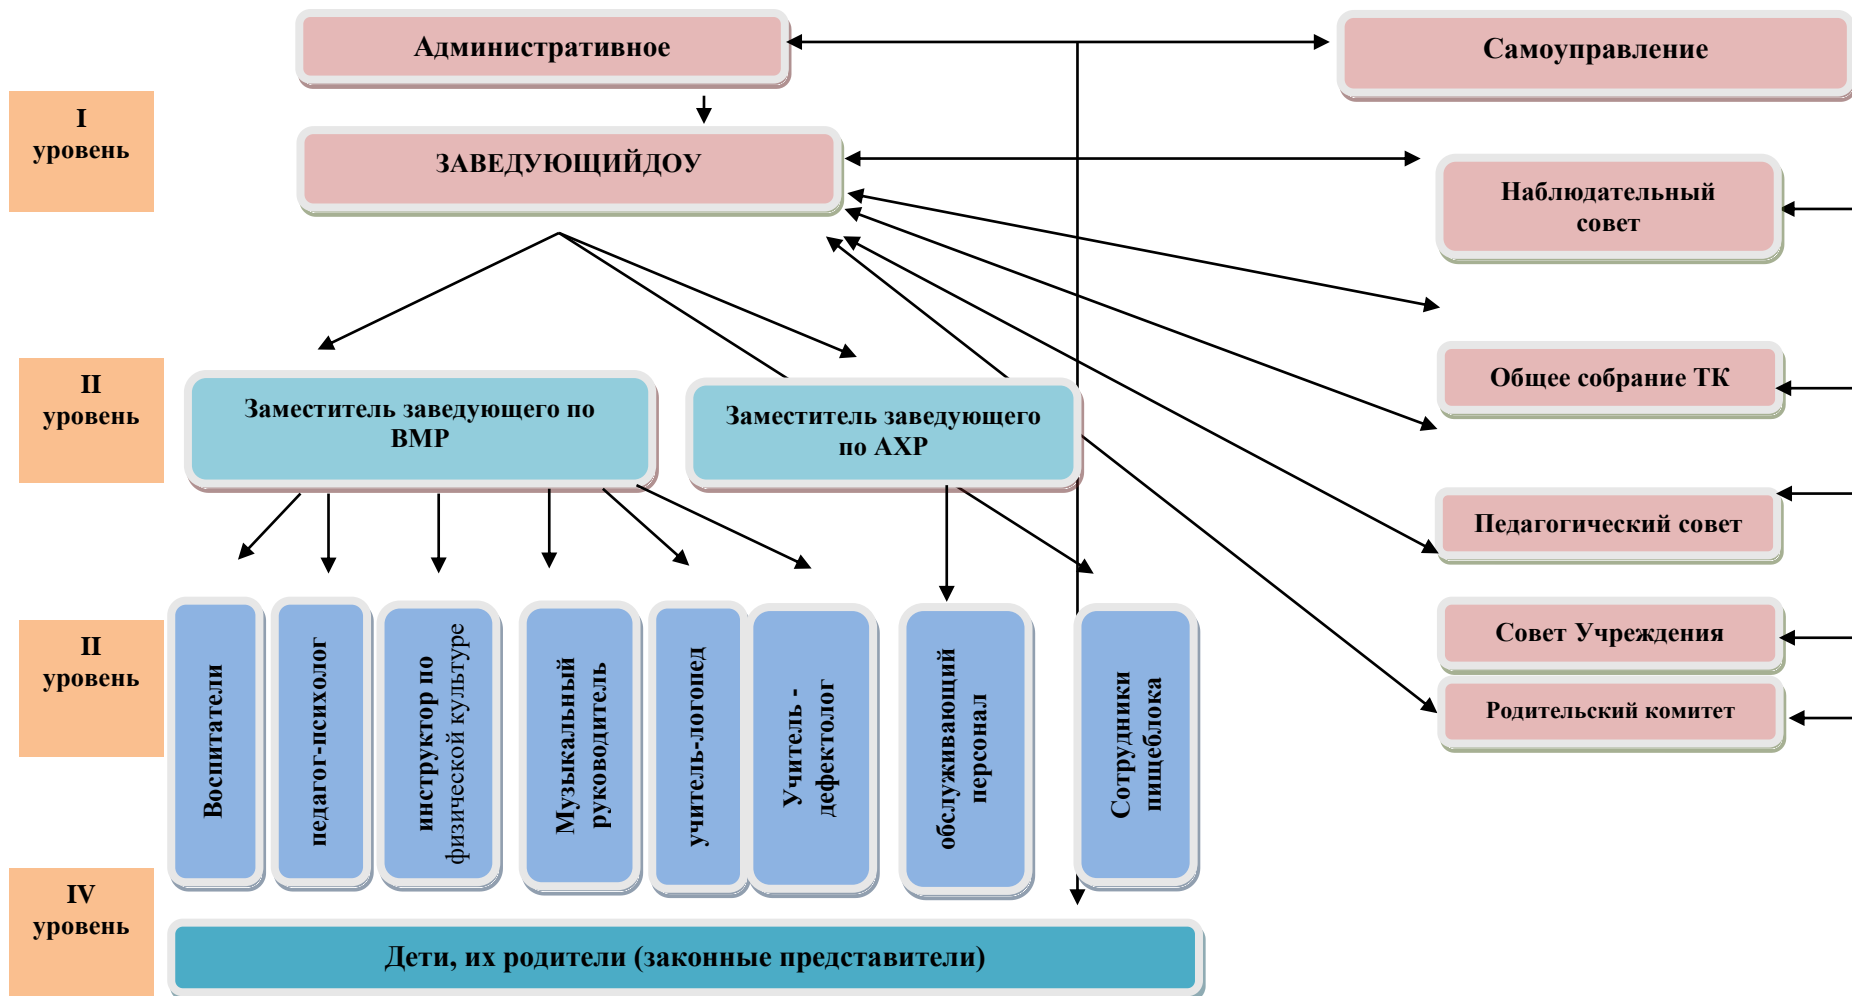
Административное

Самоуправление

I уровень

ЗАВЕДУЮЩИЙДОУ

Наблюдательный совет

II уровень

Заместитель заведующего по ВМР

Заместитель заведующего по АХР

Общее собрание ТК

Педагогический совет

II уровень

Воспитатели

педагог-психолог

инструктор по физической культуре

Музыкальный руководитель

учитель-логопед

Учитель - дефектолог

обслуживающий персонал

Сотрудники пищеблока

Совет Учреждения

Родительский комитет

IV уровень

Дети, их родители (законные представители)